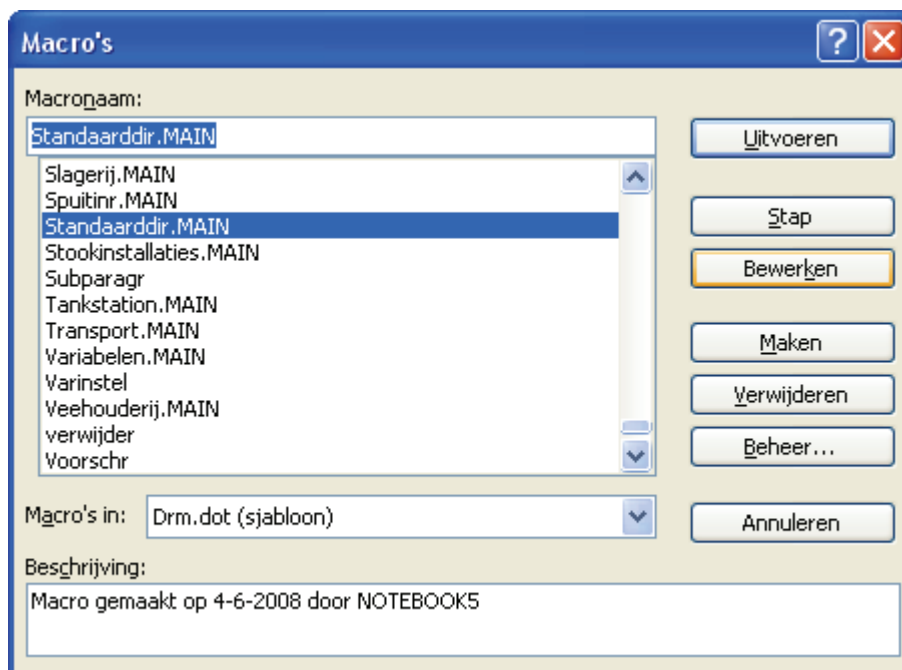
Macro's

?

Macronaam:

Standaarddir.MAIN

Slagerij.MAIN
Spuitinr.MAIN
Standaarddir.MAIN
Stookinstallaties.MAIN
Subparagr
Tankstation.MAIN
Transport.MAIN
Variabelen.MAIN
Varinstel
Veehouderij.MAIN
verwijder
Voorschr

Uitvoeren

Stap

Bewerken

Maken

Verwijderen

Beheer...

Macro's in: Drm.dot (sjabloon)

Annuleren

Beschrijving:

Macro gemaakt op 4-6-2008 door NOTEBOOK5